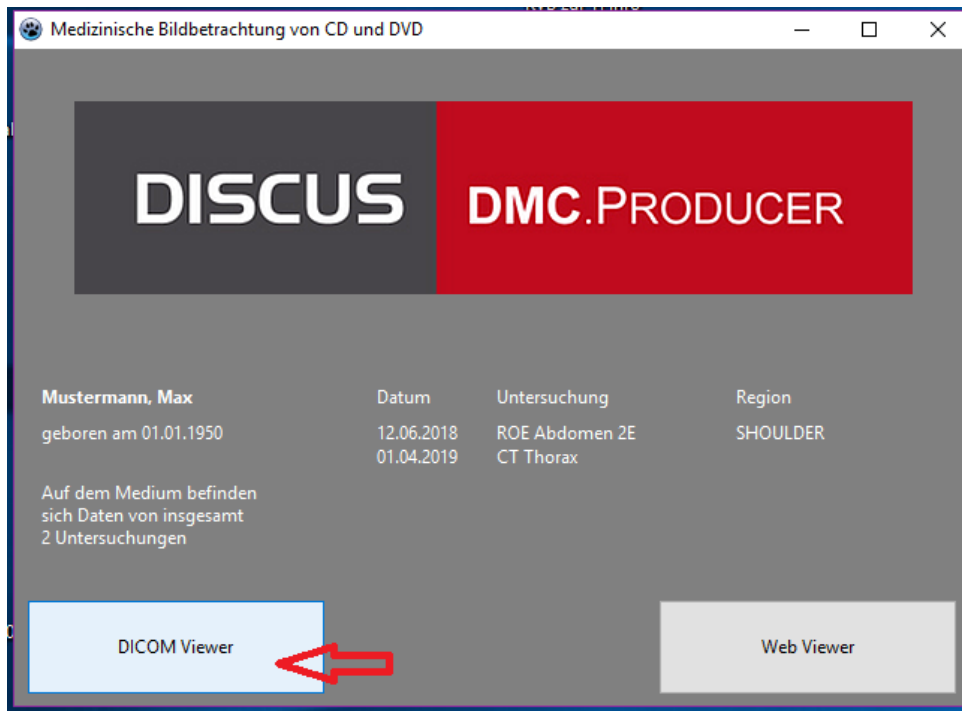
Medizinische Bildbetrachtung von CD und DVD

DISCUS

DMC.PRODUCER

Mustermann, Max

geboren am 01.01.1950

Auf dem Medium befinden sich Daten von insgesamt 2 Untersuchungen

| Datum | Untersuchung | Region |
|---|---|---|
| 12.06.2018 | ROE Abdomen 2E | SHOULDER |
| 01.04.2019 | CT Thorax | |

DICOM Viewer

Web Viewer